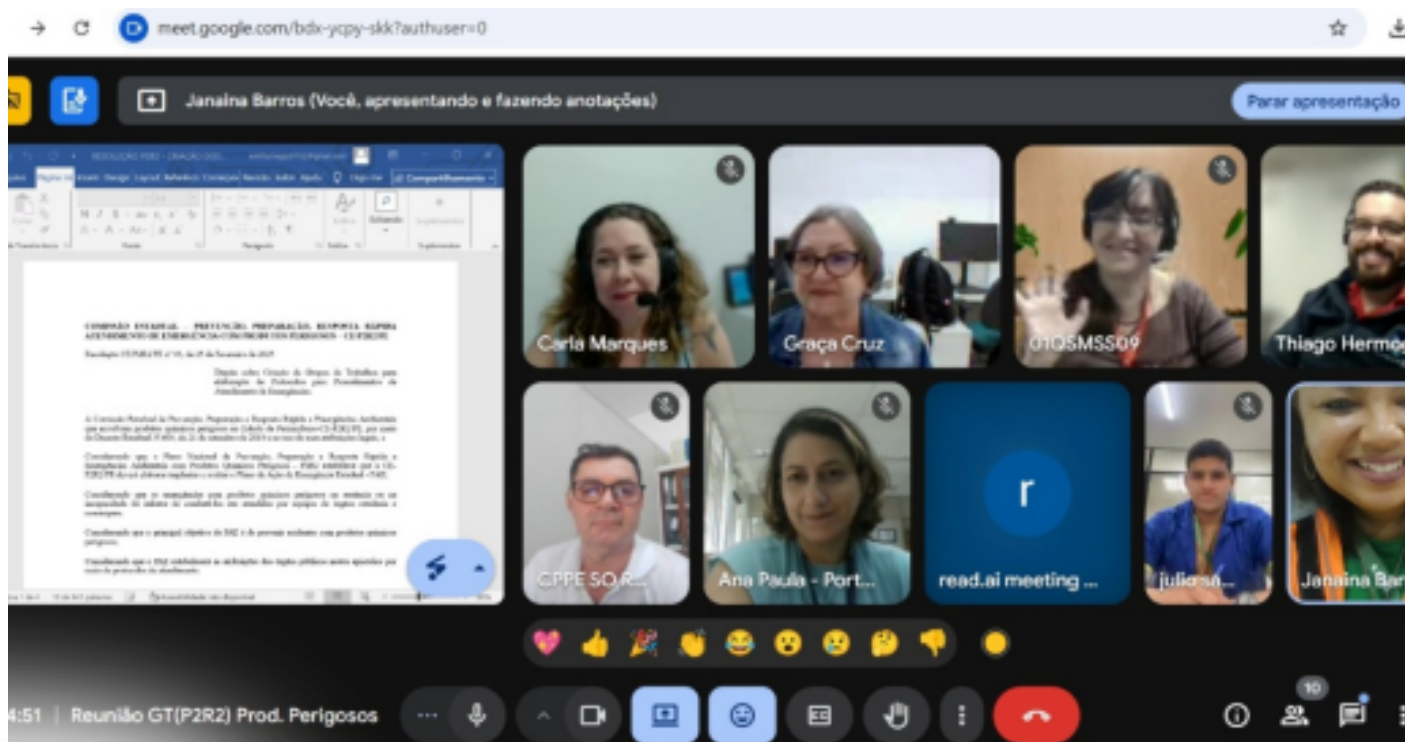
meet.google.com/bdx-ycpy-skk?authuser=0

Janaina Barros (Você, apresentando e fazendo anotações)

Parar apresentação

COMISSÃO ESTADUAL - PREVENÇÃO, PREPARAÇÃO, RESPOSTA RÁPIDA E ATENDIMENTO DE EMERGÊNCIA COM PRODUTOS PERIGOSOS - CE-P2R2/PE

Resolução CE-P2R2/PE nº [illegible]

Dispõe sobre Criação do Grupo de Trabalho para elaboração de Protocolos para Procedimentos de Atendimento às Emergências.

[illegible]

Considerando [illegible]

Considerando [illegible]

Considerando que o principal objetivo do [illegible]

Considerando que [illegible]

Carla Marques

Graça Cruz

01QSMSS09

Thiago Hermo

CPPE SO R...

Ana Paula - Port...

r

read.ai meeting ...

julio sá...

Janaina Bar

4:51 | Reunião GT(P2R2) Prod. Perigosos

10